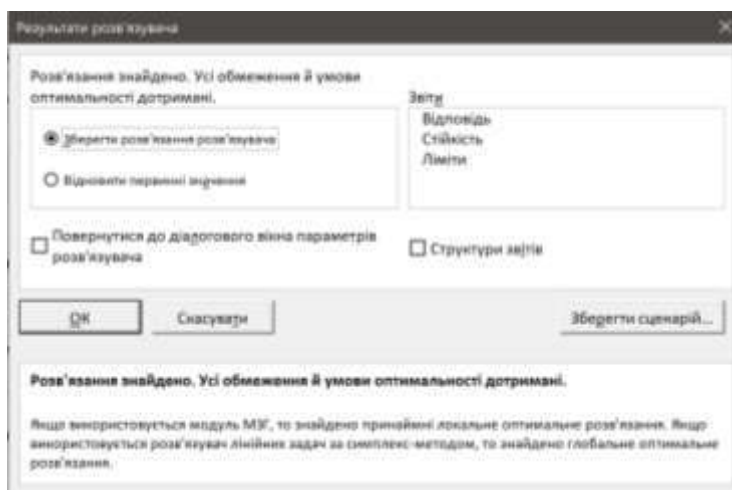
Результати розв'язувача

Розв'язання знайдено. Усі обмеження й умови оптимальності дотримані.

Звіти
Відповідь
Стійкість
Ліміти

Зберегти розв'язання розв'язувача

Відновити первинні значення

Повернутися до діалогового вікна параметрів розв'язувача

Структури звітів

ОК

Скасувати

Зберегти сценарій...

Розв'язання знайдено. Усі обмеження й умови оптимальності дотримані.

Якщо використовується модуль МЗГ, то знайдено принаймні локальне оптимальне розв'язання. Якщо використовується розв'язувач лінійних задач за симплекс-методом, то знайдено глобальне оптимальне розв'язання.